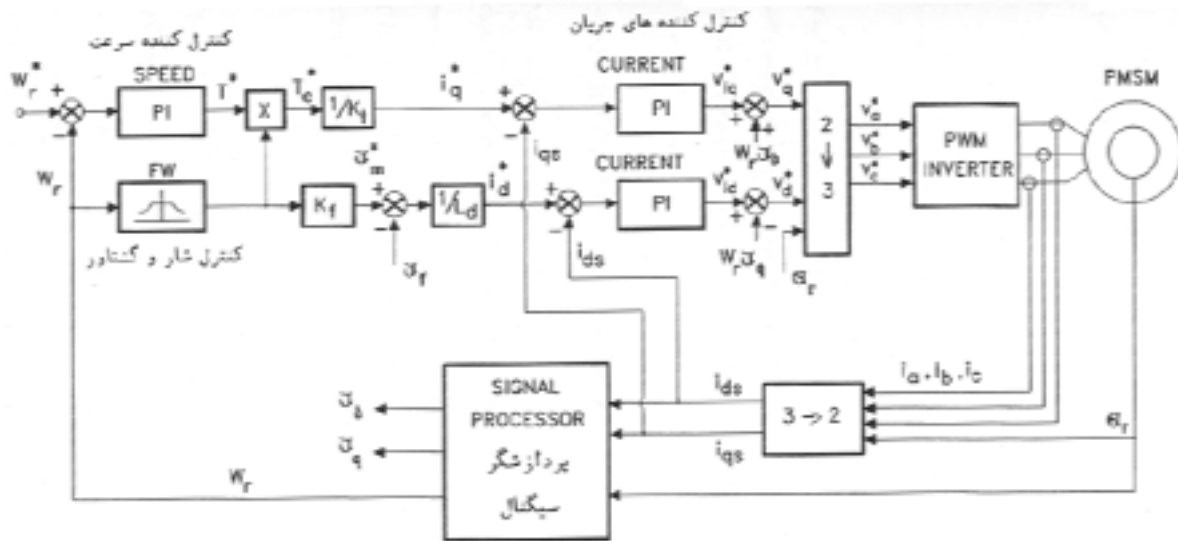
کنترل کننده سرعت

کنترل کننده های جریان

$W_r^*$ + − SPEED PI $T^*$ X $T_c^*$ $1/K_t$ $i_q^*$ + − CURRENT PI $v_{qc}^*$ + + $v_q^*$ 2 ↓ 3 $v_a^*$ $v_b^*$ $v_c^*$ PWM INVERTER PMSM

$i_{qs}$ $W_r\lambda_d$

$W_r$ FW $K_f$ $\lambda_m^*$ + − $1/L_d$ $i_d^*$ + − CURRENT PI $v_{dc}^*$ + − $v_d^*$

کنترل شار و گشتاور

$\lambda_f$ $i_{ds}$ $W_r\lambda_q$ $\theta_r$

SIGNAL PROCESSOR

پردازشگر سیگنال

$\lambda_d$ $\lambda_q$ $W_r$ $i_{ds}$ $i_{qs}$ 3 → 2 $i_a, i_b, i_c$ $\theta_r$